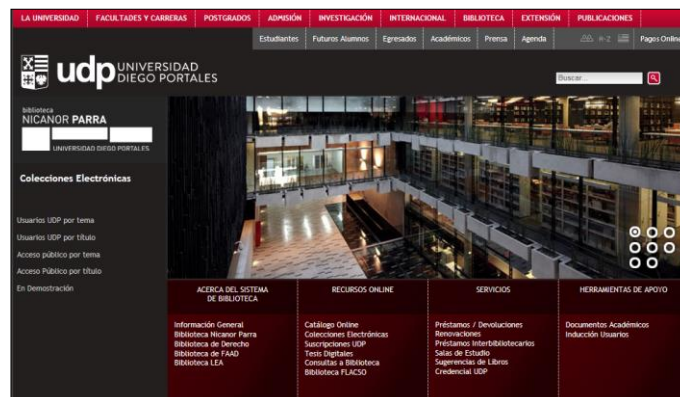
LA UNIVERSIDAD | FACULTADES Y CARRERAS | POSTGRADOS | ADMISIÓN | INVESTIGACIÓN | INTERNACIONAL | BIBLIOTECA | EXTENSIÓN | PUBLICACIONES

Estudiantes | Futuros Alumnos | Egresados | Académicos | Prensa | Agenda | A-Z | Pages Online

udp UNIVERSIDAD DIEGO PORTALES

Buscar...

biblioteca
NICANOR PARRA
UNIVERSIDAD DIEGO PORTALES

Colecciones Electrónicas

Usuarios UDP por tema
Usuarios UDP por título
Acceso público por tema
Acceso Público por título
En Demostración

ACERCA DEL SISTEMA DE BIBLIOTECA

Información General
Biblioteca Nicanor Parra
Biblioteca de Derecho
Biblioteca de FAAD
Biblioteca LEA

RECURSOS ONLINE

Catálogo Online
Colecciones Electrónicas
Suscripciones UDP
Tesis Digitales
Consultas a Biblioteca
Biblioteca FLACSO

SERVICIOS

Préstamos / Devoluciones
Renovaciones
Préstamos Interbibliotecarios
Salas de Estudio
Sugerencias de Libros
Credencial UDP

HERRAMIENTAS DE APOYO

Documentos Académicos
Inducción Usuarios